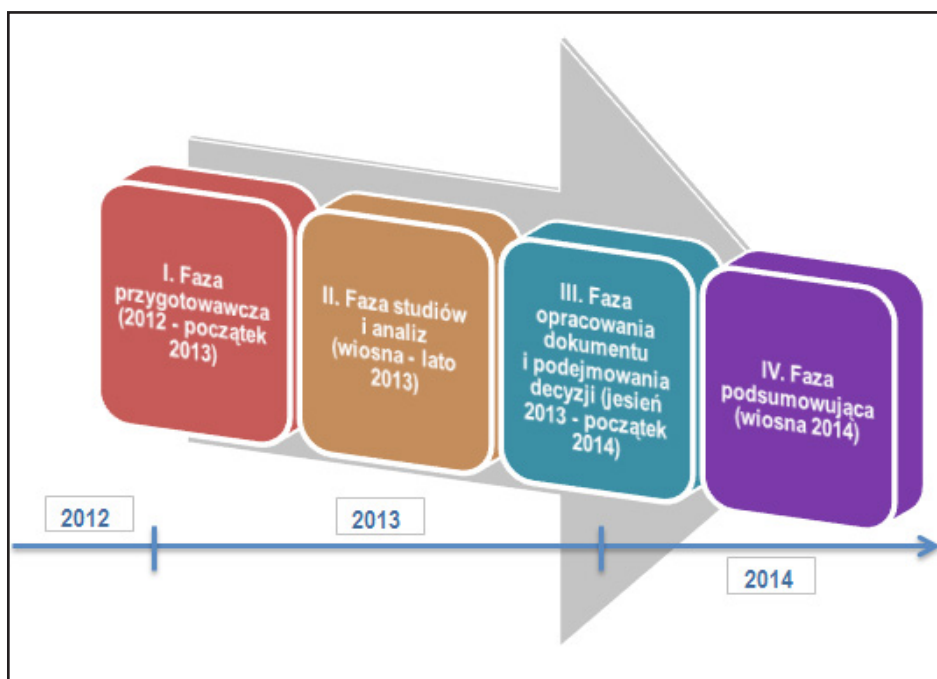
I. Faza przygotowawcza (2012 - początek 2013)

II. Faza studiów i analiz (wiosna - lato 2013)

III. Faza opracowania dokumentu i podejmowania decyzji (jesień 2013 - początek 2014)

IV. Faza podsumowująca (wiosna 2014)

2012

2013

2014